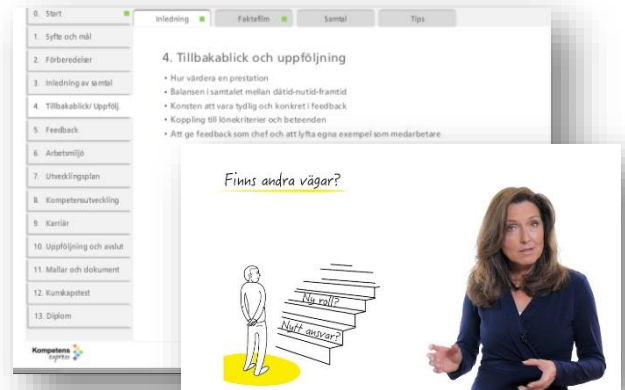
0. Start
1. Syfte och mål
2. Förberedelser
3. Inledning av samtal
4. Tillbakablick/ Uppfölj.
5. Feedback
6. Arbetsmiljö
7. Utvecklingsplan
8. Kompetensutveckling
9. Karriär
10. Uppföljning och avslut
11. Mallar och dokument
12. Kunskapstest
13. Diplom

Kompetens express

Inledning
Faktafilm
Samtal
Tips

4. Tillbakablick och uppföljning

• Hur värdera en prestation
• Balansen i samtalet mellan dåtid-nutid-framtid
• Konsten att vara tydlig och konkret i feedback
• Koppling till lönekriterier och beteenden
• Att ge feedback som chef och att lyfta egna exempel som medarbetare

Finns andra vägar?

Ny roll?
Nytt ansvar?